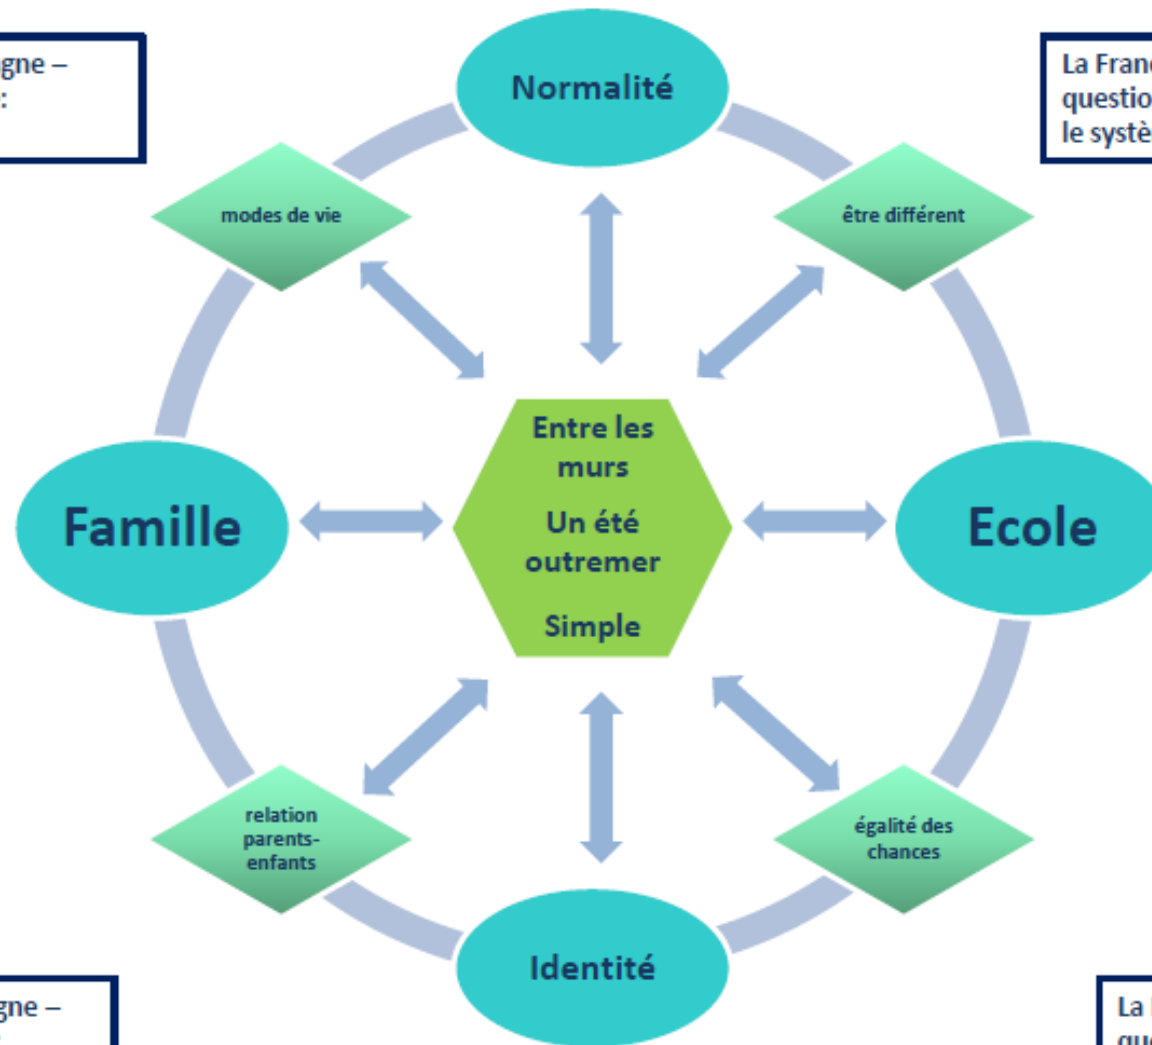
gne –
:

Normalité

La Franc
questio
le systè

modes de vie

être différent

Entre les murs

Un été outremer

Simple

Famille

Ecole

relation parents-enfants

égalité des chances

Identité

gne –

La
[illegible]